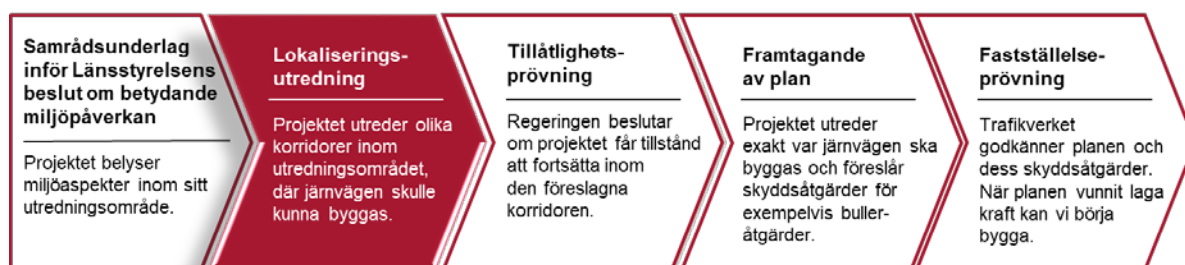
Samrådsunderlag inför Länsstyrelsens beslut om betydande miljöpåverkan

Projektet belyser miljöaspekter inom sitt utredningsområde.

Lokaliseringsutredning

Projektet utreder olika korridorer inom utredningsområdet, där järnvägen skulle kunna byggas.

Tillåtlighetsprövning

Regeringen beslutar om projektet får tillstånd att fortsätta inom den föreslagna korridoren.

Framtagande av plan

Projektet utreder exakt var järnvägen ska byggas och föreslår skyddsåtgärder för exempelvis bulleråtgärder.

Fastställelseprövning

Trafikverket godkänner planen och dess skyddsåtgärder. När planen vunnit laga kraft kan vi börja bygga.